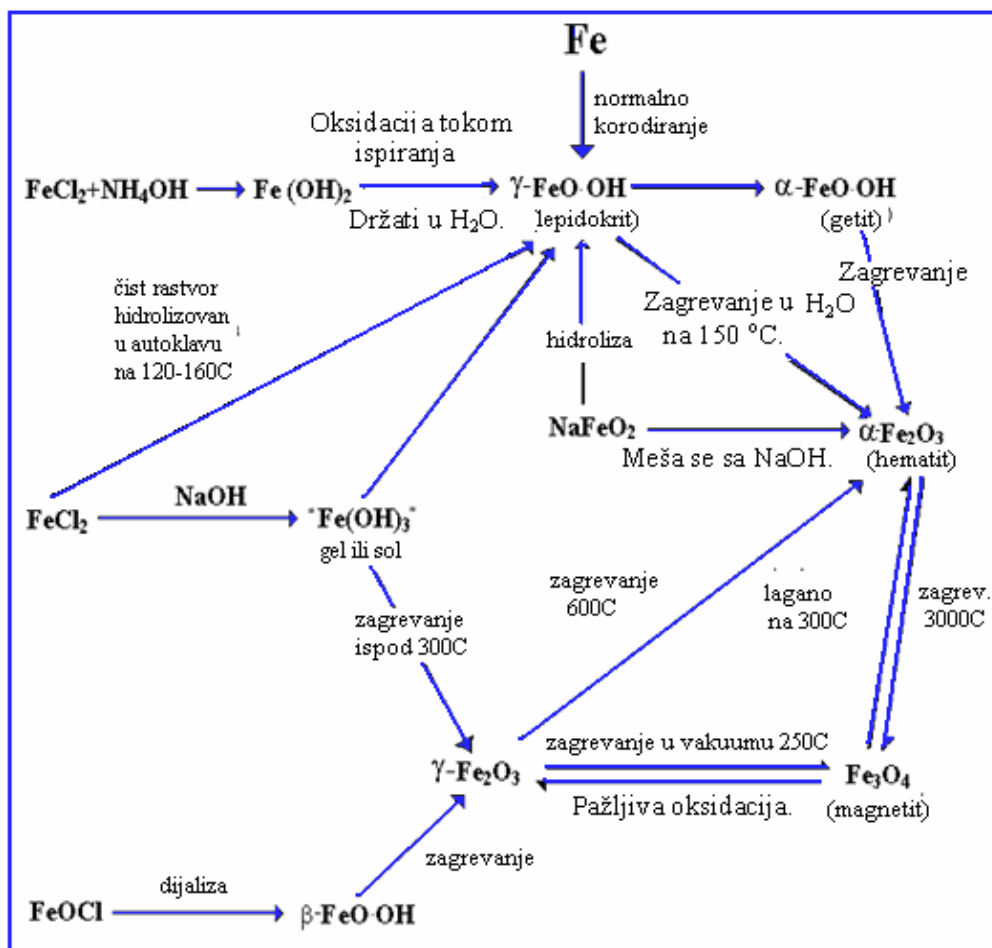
Fe

normalno korodiranje

Oksidacija tokom ispiranja

$FeCl_2$+$NH_4OH$ → Fe $(OH)_2$ → γ-FeO·OH → α-FeO·OH

Držati u $H_2O$.

lepidokrit)

(getit)

Zagrevanje

čist rastvor hidrolizovan u autoklavu na 120-160C

Zagrevanje u $H_2O$ na 150 °C.

hidroliza

$NaFeO_2$

α-$Fe_2O_3$ (hematit)

Meša se sa NaOH.

$FeCl_2$

NaOH

"$Fe(OH)_3$"

gel ili sol

zagrevanje 600C

lagano na 300C

zagrev. 3000C

zagrevanje ispod 300C

γ-$Fe_2O_3$

zagrevanje u vakuumu 250C

$Fe_3O_4$ (magnetit)

Pažljiva oksidacija.

zagrevanje

FeOCl

dijaliza

β-FeO·OH